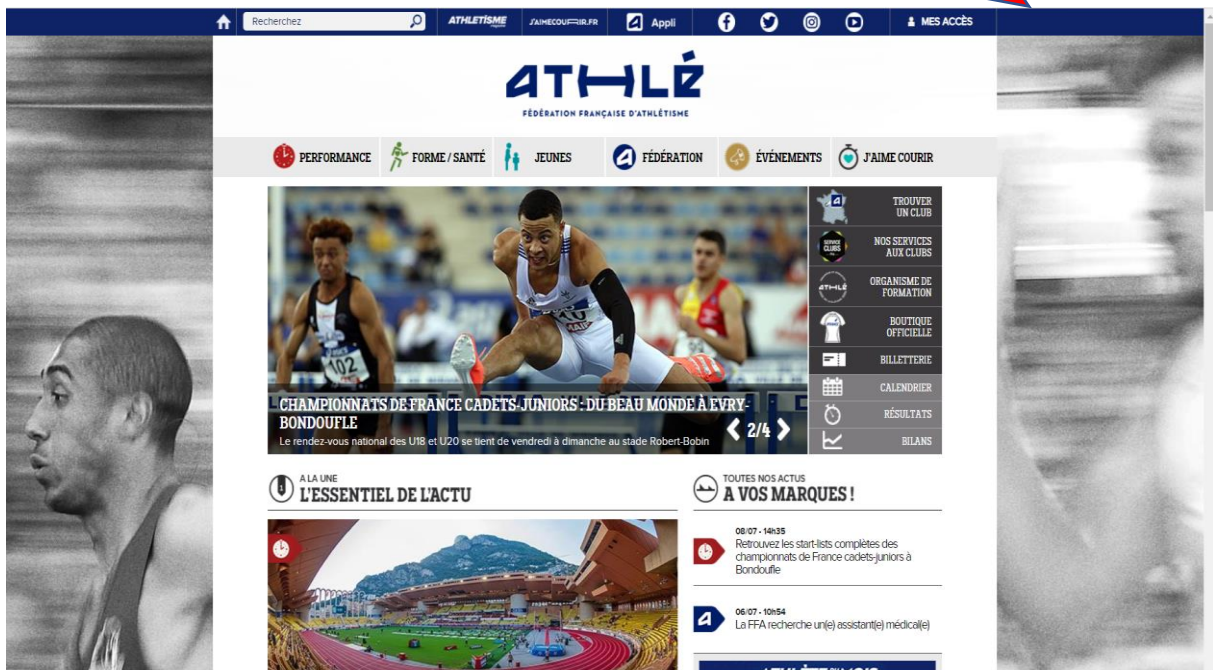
Recherchez ATHLÉTISME J'AIMECOURIR.FR Appli MES ACCÈS

ATHLÉ

FÉDÉRATION FRANÇAISE D'ATHLÉTISME

PERFORMANCE FORME / SANTÉ JEUNES FÉDÉRATION ÉVÉNEMENTS J'AIME COURIR

TROUVER UN CLUB

NOS SERVICES AUX CLUBS

ORGANISME DE FORMATION

BOUTIQUE OFFICIELLE

BILLETTERIE

CALENDRIER

RÉSULTATS

BILANS

CHAMPIONNATS DE FRANCE CADETS-JUNIORS : DU BEAU MONDE À EVRY-BONDOUFLE

Le rendez-vous national des U18 et U20 se tient de vendredi à dimanche au stade Robert-Bobin

2/4

A LA UNE
L'ESSENTIEL DE L'ACTU

TOUTES NOS ACTUS
A VOS MARQUES !

08/07 - 14h35
Retrouvez les start-lists complètes des championnats de France cadets-juniors à Bondoufle

06/07 - 10h54
La FFA recherche un(e) assistant(e) médical(e)